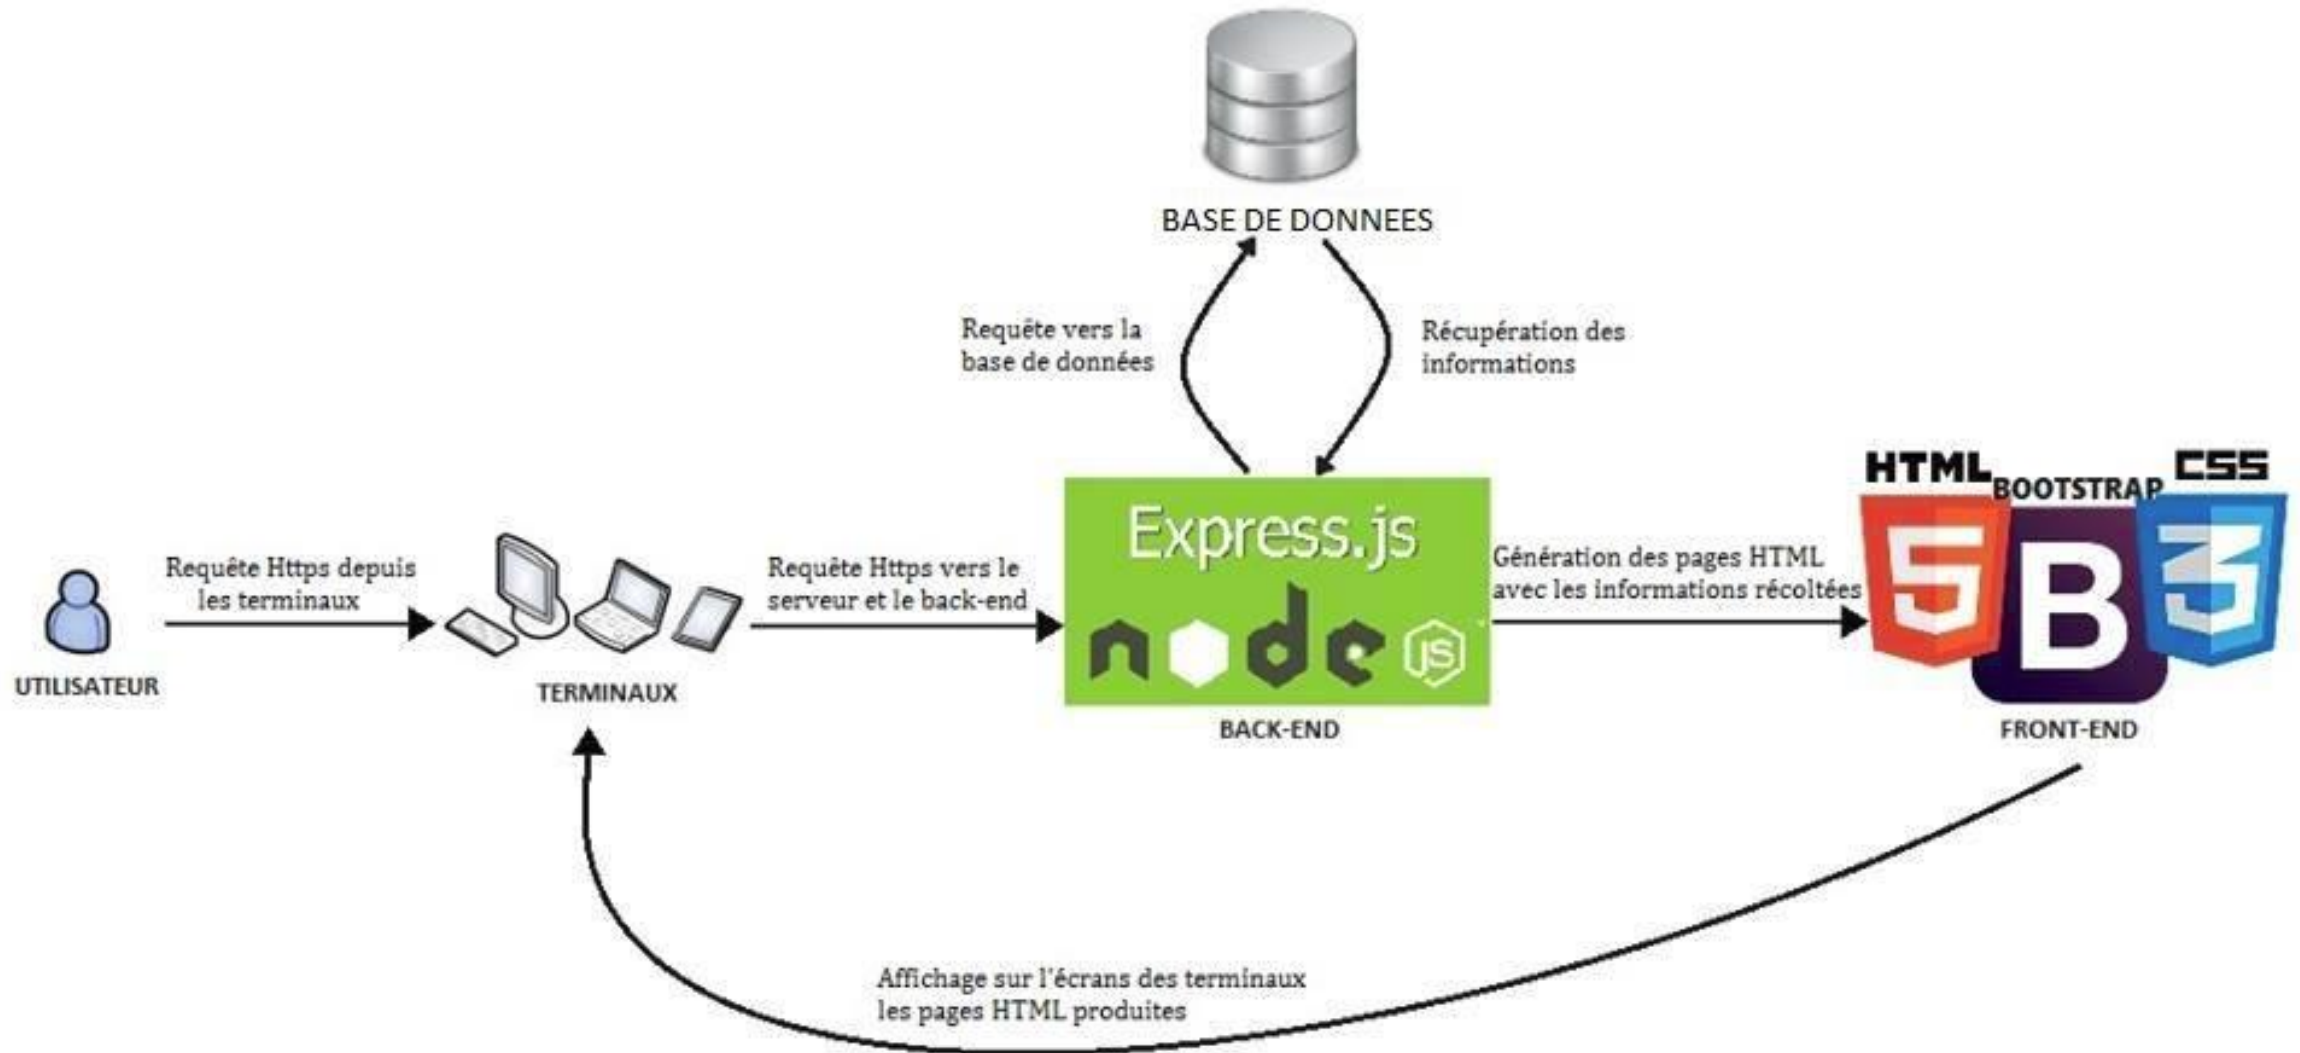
BASE DE DONNEES

Requête vers la base de données

Récupération des informations

UTILISATEUR

Requête Https depuis les terminaux

TERMINAUX

Requête Https vers le serveur et le back-end

Express.js

node JS

BACK-END

Génération des pages HTML avec les informations récoltées

HTML BOOTSTRAP CSS

5 B 3

FRONT-END

Affichage sur l'écrans des terminaux les pages HTML produites